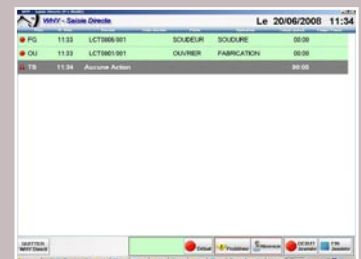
WHY - Saisie Directe
Le 20/06/2008 11:34

| | | | | | |
|---|---|---|---|---|---|
| FG | 11:33 | LCT0806/001 | SOUDEUR | SOUDURE | 00:00 |
| OU | 11:33 | LCT0801/001 | OUVRIER | FABRICATION | 00:00 |
| TS | 11:34 | Aucune Action | | | 00:00 |

QUITTER WHY Direct
Début
Problème
Mouvement
DEBUT Anomalie
FIN Anomalie